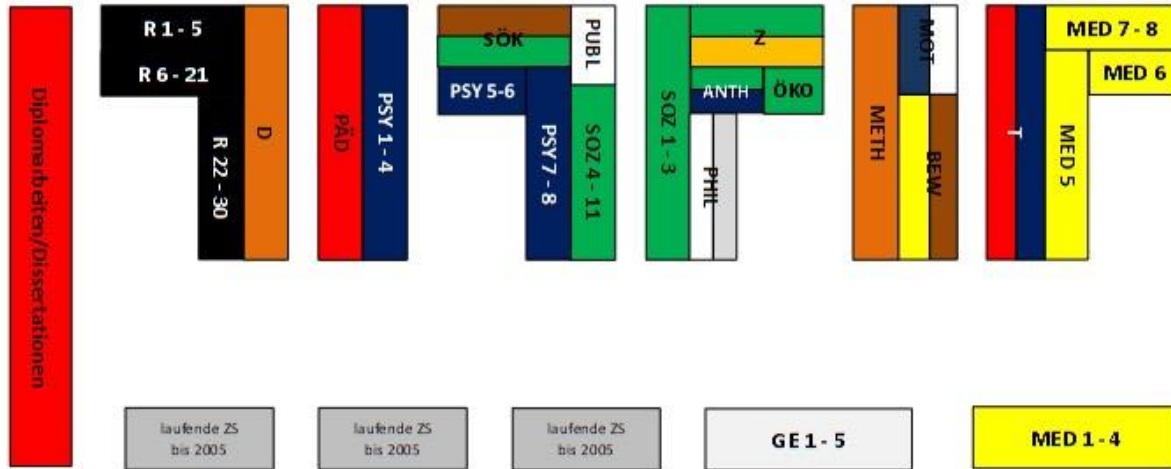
Diplomarbeiten/Dissertationen

R 1 - 5
R 6 - 21
R 22 - 30
D

PÄD
PSY 1 - 4

SÖK
PUBL
PSY 5-6
PSY 7 - 8
SOZ 4 - 11

SOZ 1 - 3
Z
ANTH
ÖKO
PHIL

METH
MOT
BEW

T
MED 7 - 8
MED 6
MED 5

laufende ZS bis 2005

laufende ZS bis 2005

laufende ZS bis 2005

GE 1 - 5

MED 1 - 4